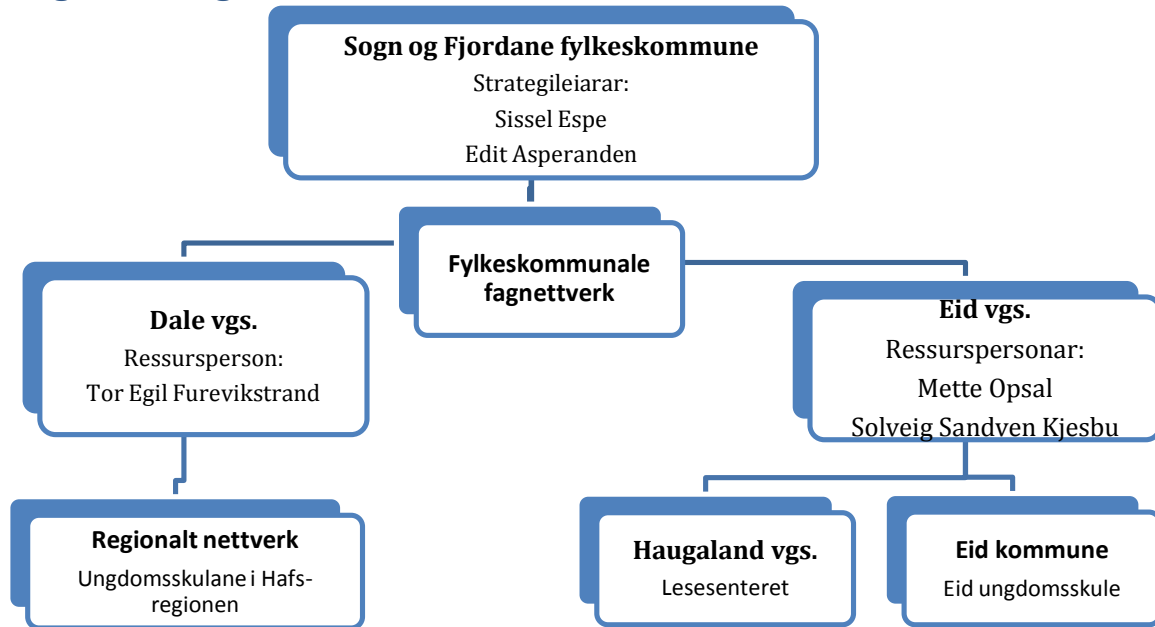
Sogn og Fjordane fylkeskommune
Strategileiarar:
Sissel Espe
Edit Asperanden

Fylkeskommunale fagnettverk

Dale vgs.
Ressursperson:
Tor Egil Furevikstrand

Eid vgs.
Ressurspersonar:
Mette Opsal
Solveig Sandven Kjesbu

Regionalt nettverk
Ungdomsskulane i Hafsregionen

Haugaland vgs.
Lesesenteret

Eid kommune
Eid ungdomsskule